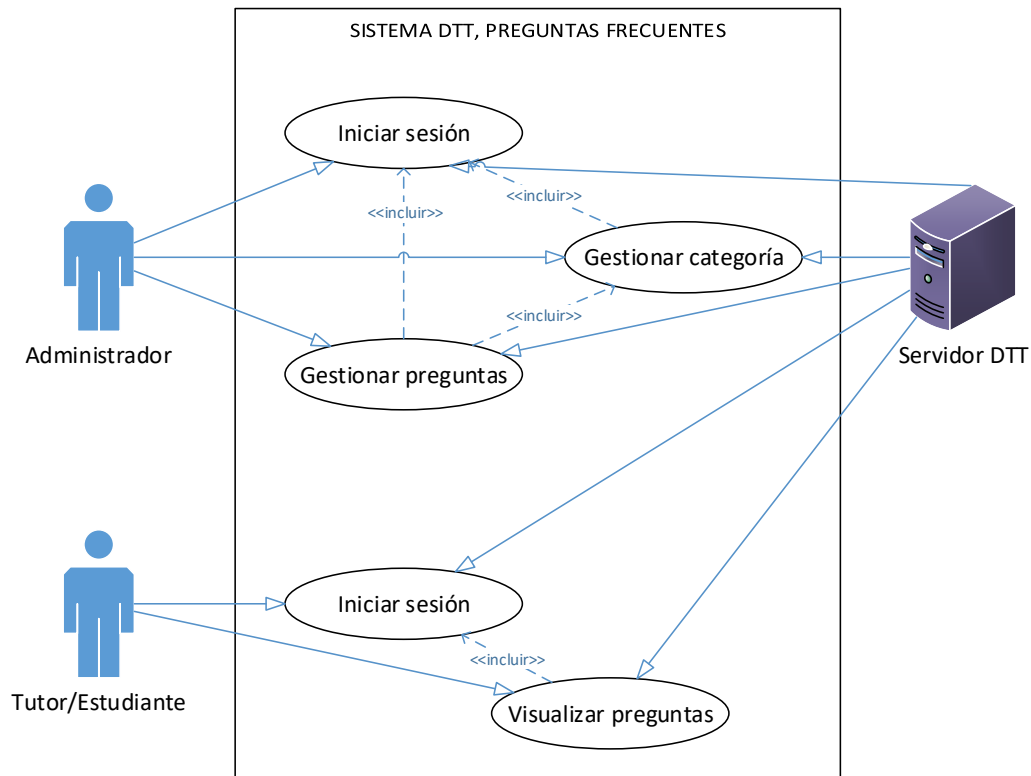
SISTEMA DTT, PREGUNTAS FRECUENTES

Iniciar sesión

<<incluir>>

<<incluir>>

Gestionar categoría

<<incluir>>

Gestionar preguntas

Administrador

Servidor DTT

Iniciar sesión

<<incluir>>

Visualizar preguntas

Tutor/Estudiante